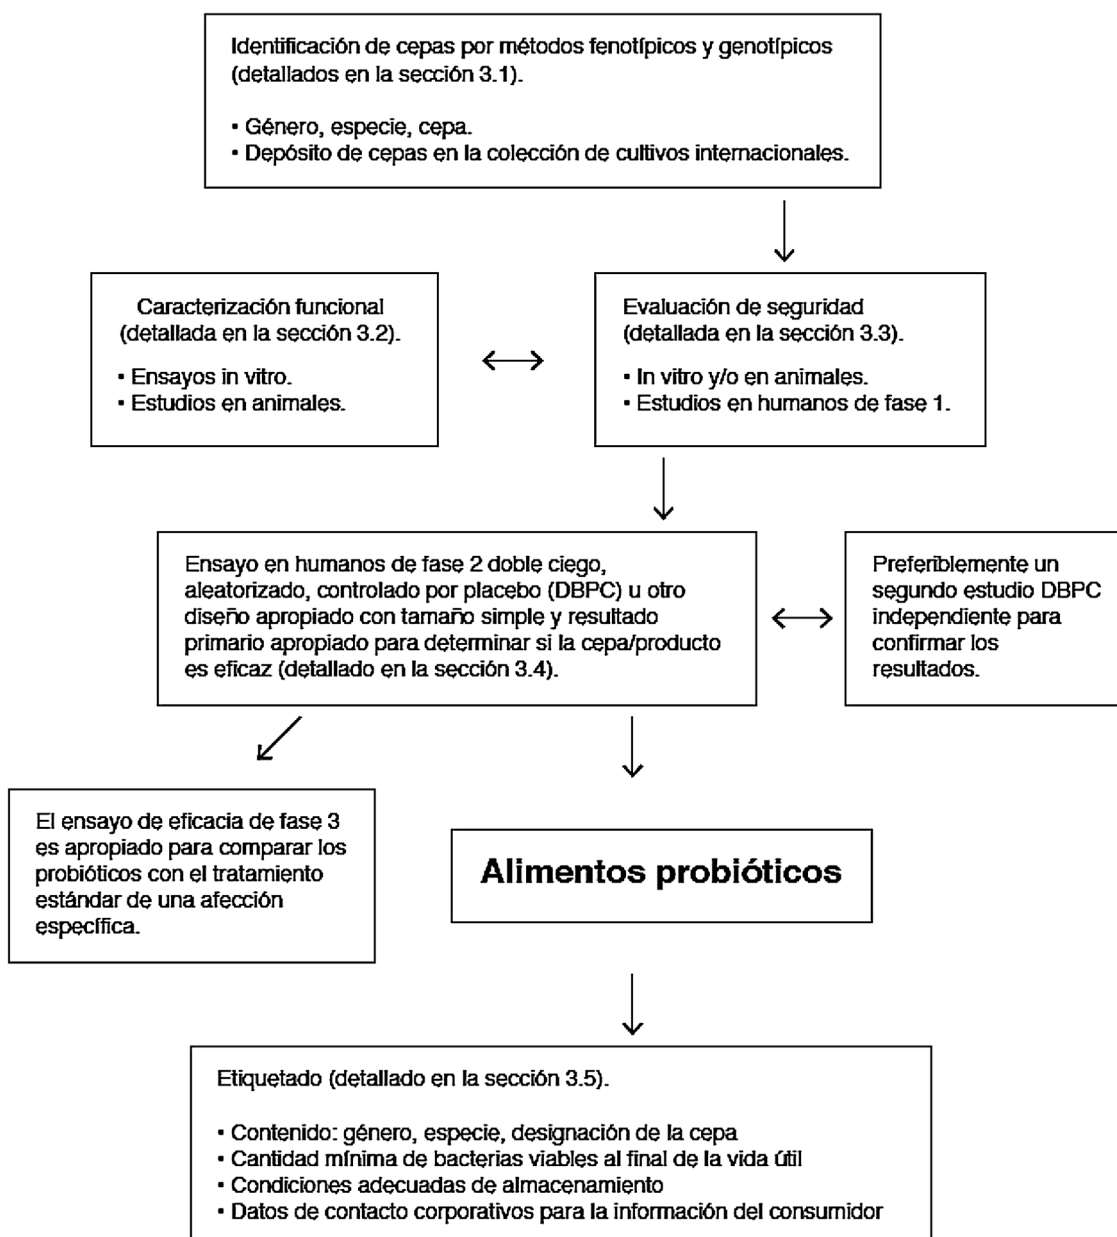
Identificación de cepas por métodos fenotípicos y genotípicos (detallados en la sección 3.1).

• Género, especie, cepa.
• Depósito de cepas en la colección de cultivos internacionales.

Caracterización funcional (detallada en la sección 3.2).

• Ensayos in vitro.
• Estudios en animales.

Evaluación de seguridad (detallada en la sección 3.3).

• In vitro y/o en animales.
• Estudios en humanos de fase 1.

Ensayo en humanos de fase 2 doble ciego, aleatorizado, controlado por placebo (DBPC) u otro diseño apropiado con tamaño simple y resultado primario apropiado para determinar si la cepa/producto es eficaz (detallado en la sección 3.4).

Preferiblemente un segundo estudio DBPC independiente para confirmar los resultados.

El ensayo de eficacia de fase 3 es apropiado para comparar los probióticos con el tratamiento estándar de una afección específica.

Alimentos probióticos

Etiquetado (detallado en la sección 3.5).

• Contenido: género, especie, designación de la cepa
• Cantidad mínima de bacterias viables al final de la vida útil
• Condiciones adecuadas de almacenamiento
• Datos de contacto corporativos para la información del consumidor